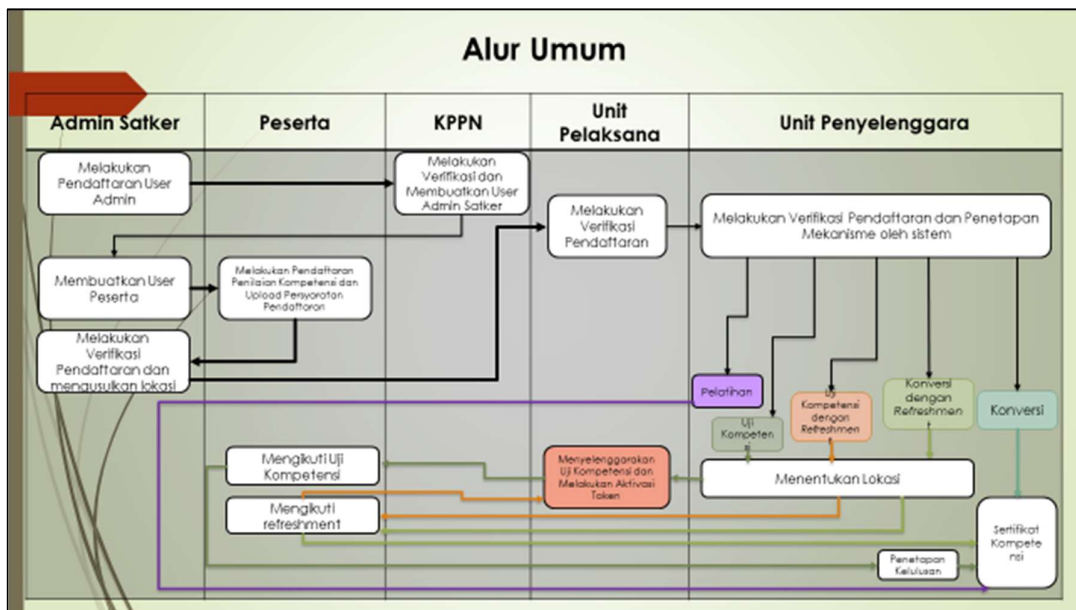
Alur Umum

| Admin Satker | Peserta | KPPN | Unit Pelaksana | Unit Penyelenggara |
|---|---|---|---|---|

Melakukan Pendaftaran User Admin

Melakukan Verifikasi dan Membuatkan User Admin Satker

Melakukan Verifikasi Pendaftaran

Melakukan Verifikasi Pendaftaran dan Penetapan Mekanisme oleh sistem

Membuatkan User Peserta

Melakukan Pendaftaran Penilaian Kompetensi dan Upload Persyaratan Pendaftaran

Melakukan Verifikasi Pendaftaran dan mengusulkan lokasi

Pelatihan

Uji Kompeten

Uji Kompetensi dengan Refreshmen

Konversi dengan Refreshmen t

Konversi

Mengikuti Uji Kompetensi

Menyelenggarakan Uji Kompetensi dan Melakukan Aktivasi Token

Menentukan Lokasi

Mengikuti refreshment

Sertifikat Kompetensi

Penetapan Kelulusan